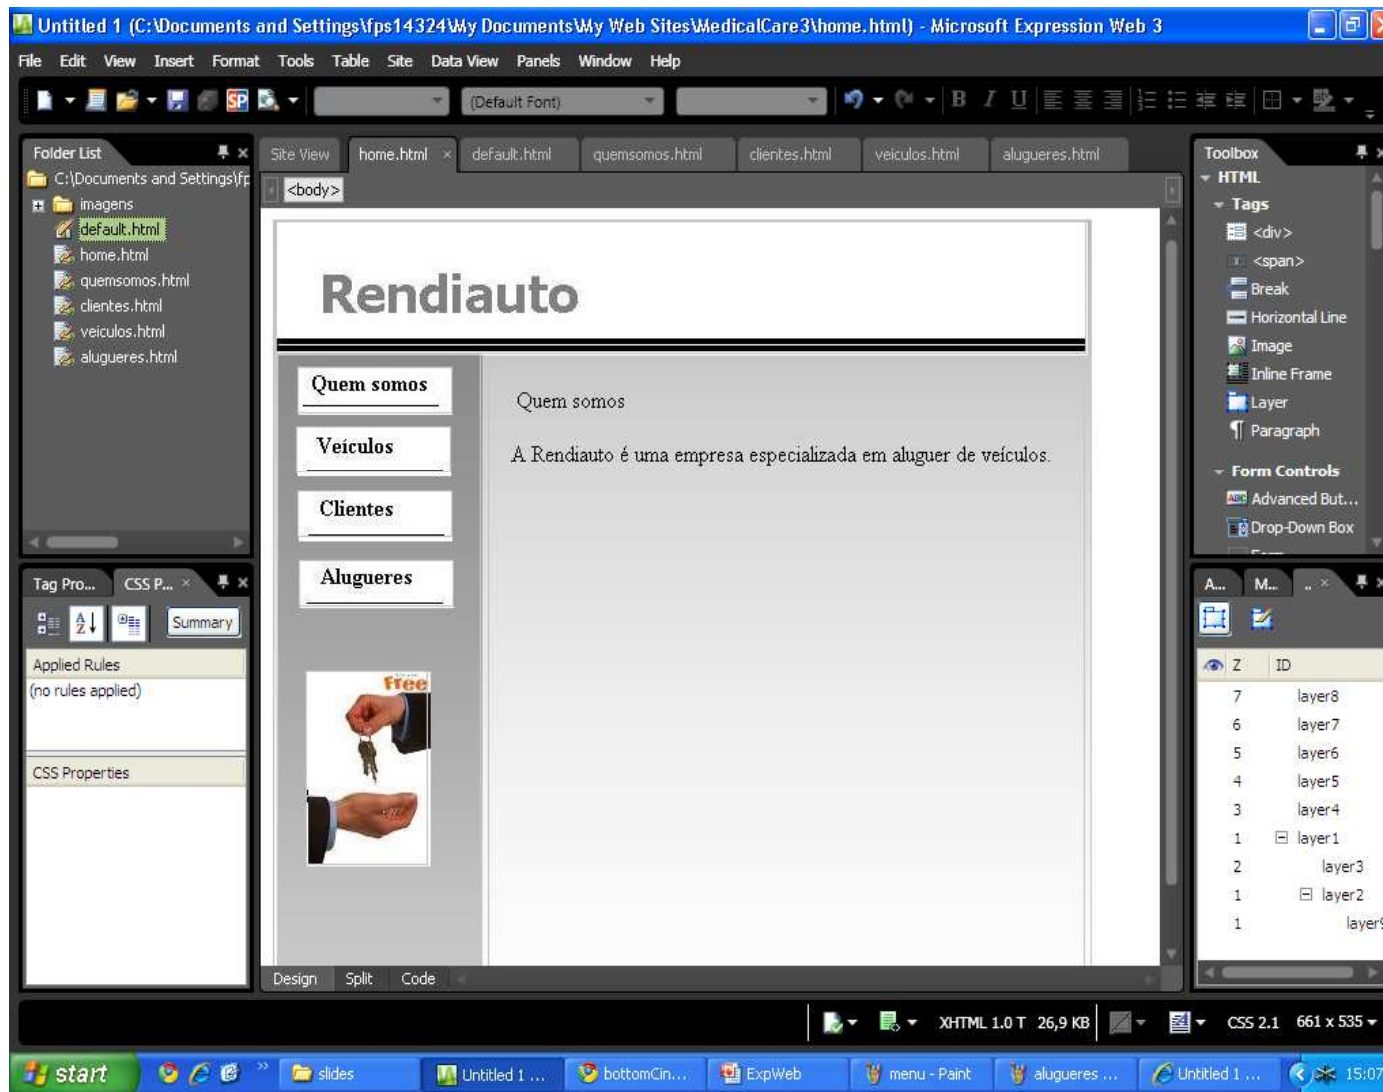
Untitled 1 (C:\Documents and Settings\fps14324\My Documents\My Web Sites\MedicalCare3\home.html) - Microsoft Expression Web 3

File Edit View Insert Format Tools Table Site Data View Panels Window Help

(Default Font)

Folder List

C:\Documents and Settings\fp

imagens

default.html

home.html

quemsomos.html

clientes.html

veiculos.html

alugueres.html

Site View home.html default.html quemsomos.html clientes.html veiculos.html alugueres.html

<body>

Rendiauto

Quem somos

Veiculos

Clientes

Alugueres

Quem somos

A Rendiauto é uma empresa especializada em aluguer de veículos.

Free

Design Split Code

Tag Pro... CSS P...

Summary

Applied Rules

(no rules applied)

CSS Properties

Toolbox

HTML

Tags

<div>

<span>

Break

Horizontal Line

Image

Inline Frame

Layer

Paragraph

Form Controls

Advanced But...

Drop-Down Box

A... M...

| Z | ID |
|---|---|
| 7 | layer8 |
| 6 | layer7 |
| 5 | layer6 |
| 4 | layer5 |
| 3 | layer4 |
| 1 | layer1 |
| 2 | layer3 |
| 1 | layer2 |
| 1 | layer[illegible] |

XHTML 1.0 T 26,9 KB CSS 2.1 661 x 535

start slides Untitled 1 ... bottomCin... ExpWeb menu - Paint alugueres ... Untitled 1 ... 15:07